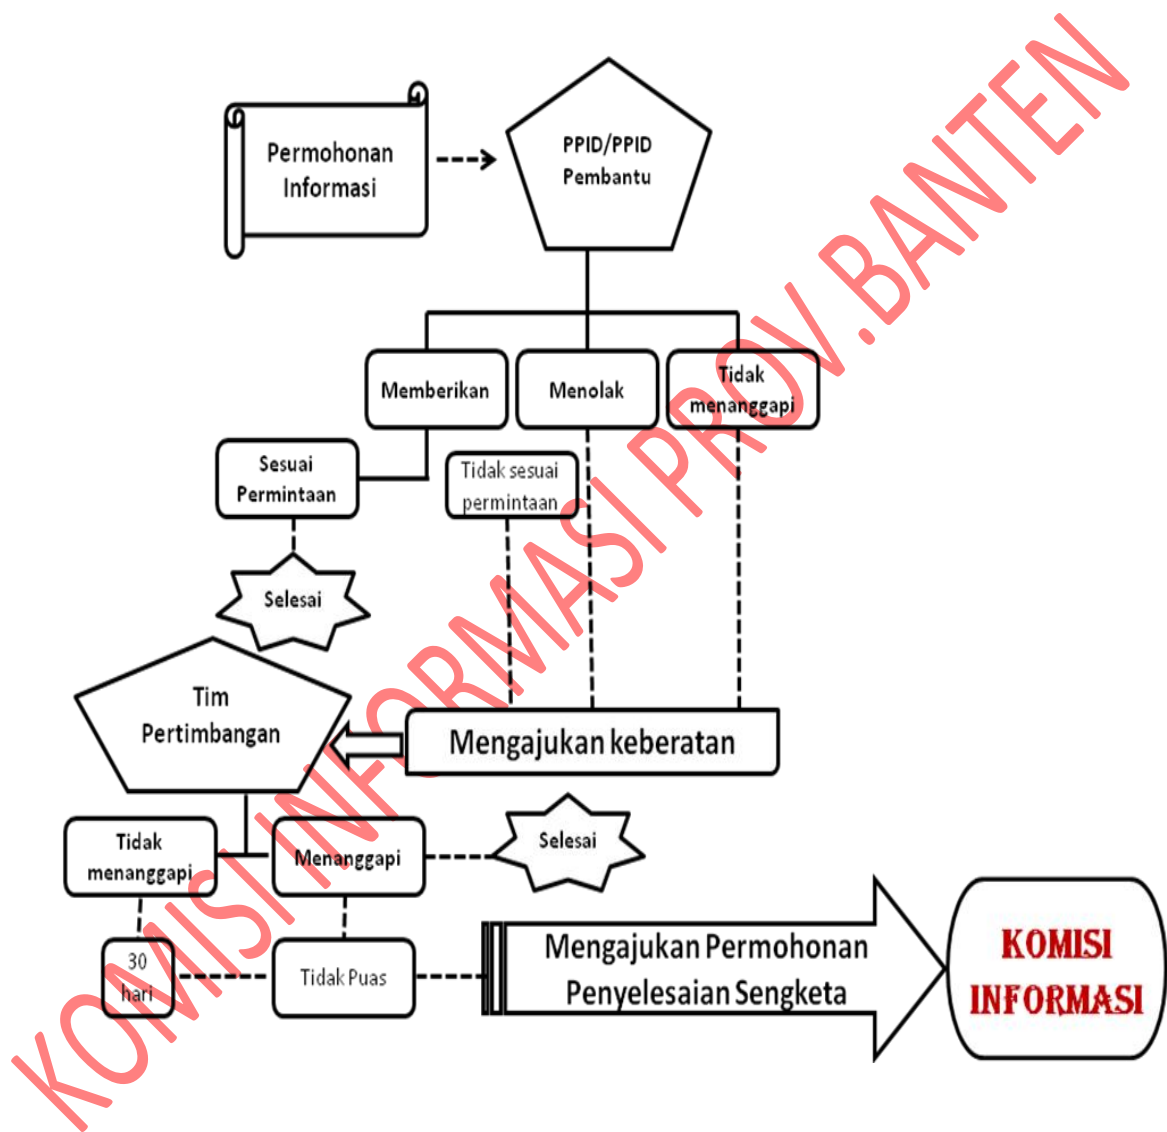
Permohonan Informasi

PPID/PPID Pembantu

Memberikan

Menolak

Tidak menanggapi

Sesuai Permintaan

Tidak sesuai permintaan

Selesai

Tim Pertimbangan

Mengajukan keberatan

Tidak menanggapi

Menanggapi

Selesai

30 hari

Tidak Puas

Mengajukan Permohonan Penyelesaian Sengketa

KOMISI INFORMASI

KOMISI INFORMASI PROV.BANTEN